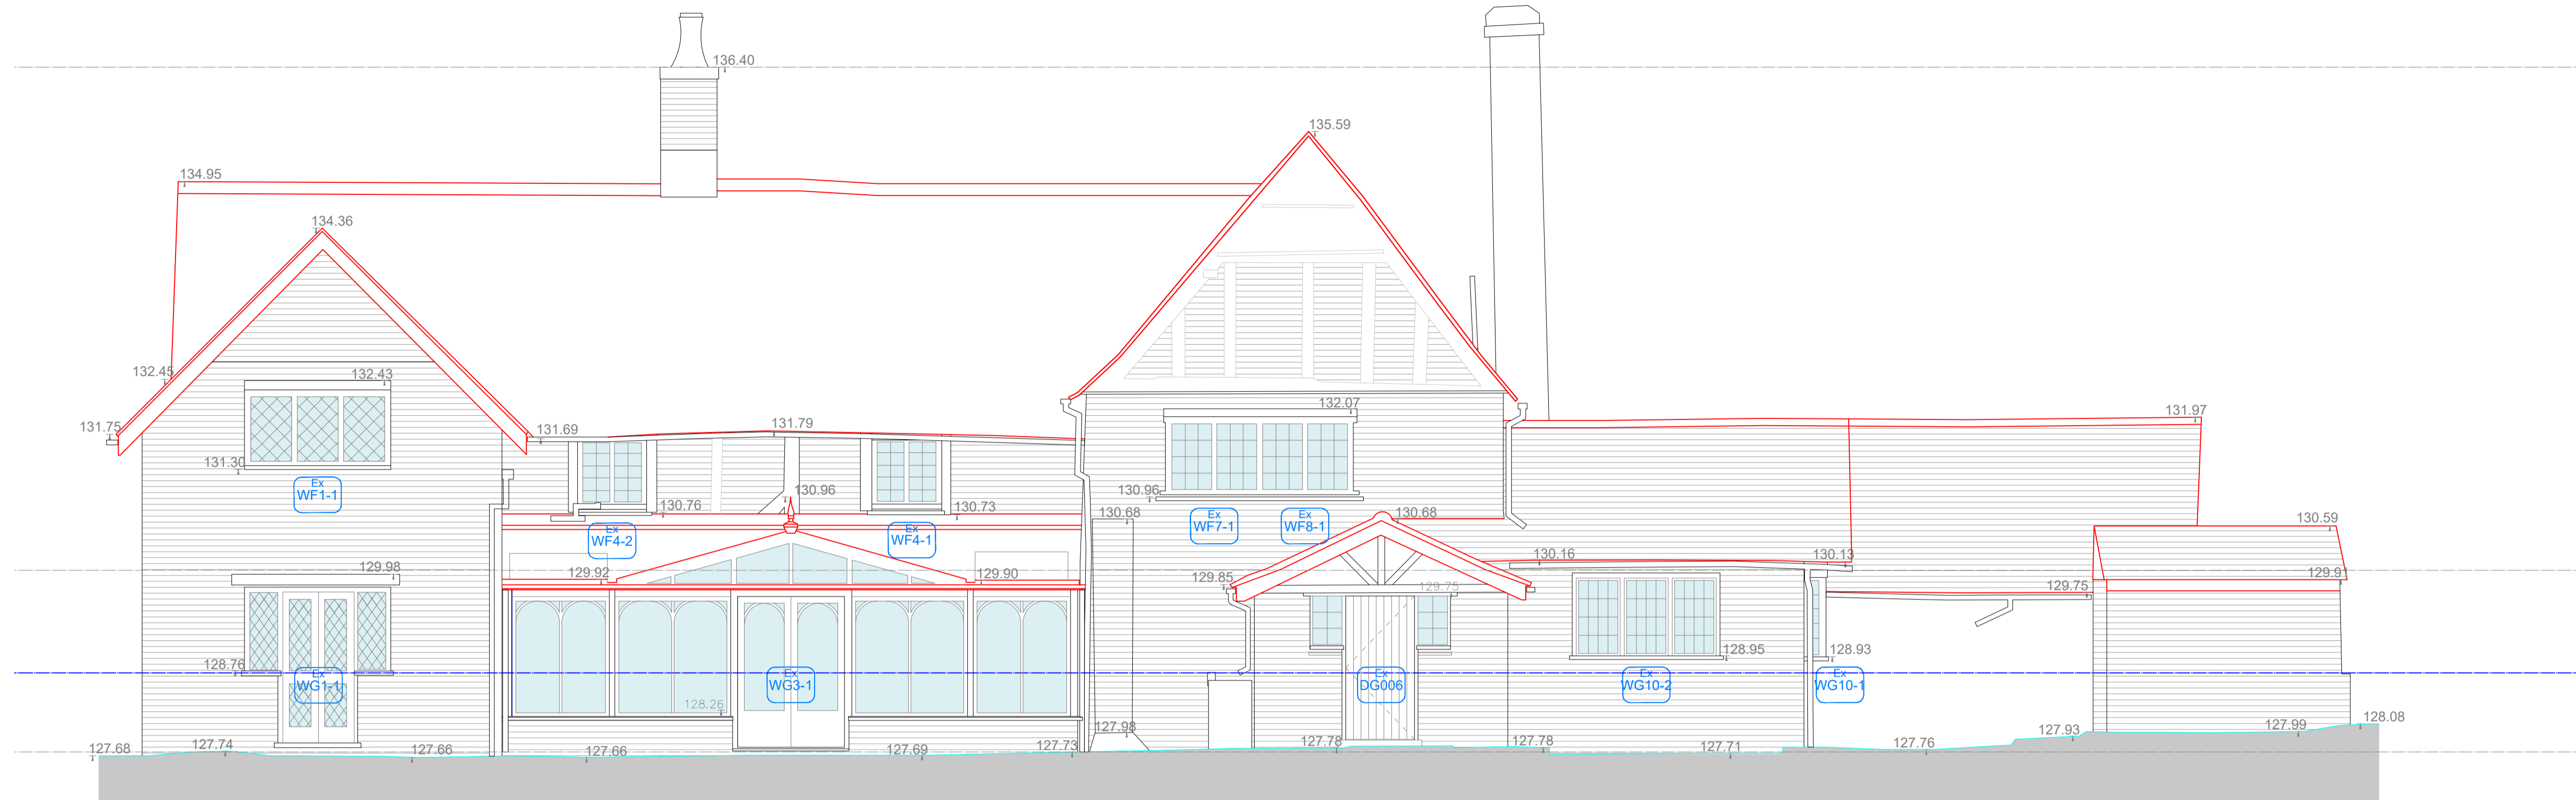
136.40

135.59

134.95

134.36

132.45

132.43

131.75

131.69

131.79

132.07

131.97

131.30

Ex
WF1-1

130.76

130.96

130.73

130.96

130.68

Ex
WF7-1

Ex
WF8-1

130.68

130.59

Ex
WF4-2

Ex
WF4-1

130.16

130.13

129.98

129.92

129.90

129.85

129.75

129.75

129.91

128.76

Ex
WG1-1

Ex
WG3-1

128.26

Ex
DG006

128.95

Ex
WG10-2

128.93

Ex
WG10-1

127.98

127.68

127.74

127.66

127.66

127.69

127.73

127.78

127.78

127.71

127.76

127.93

127.99

128.08